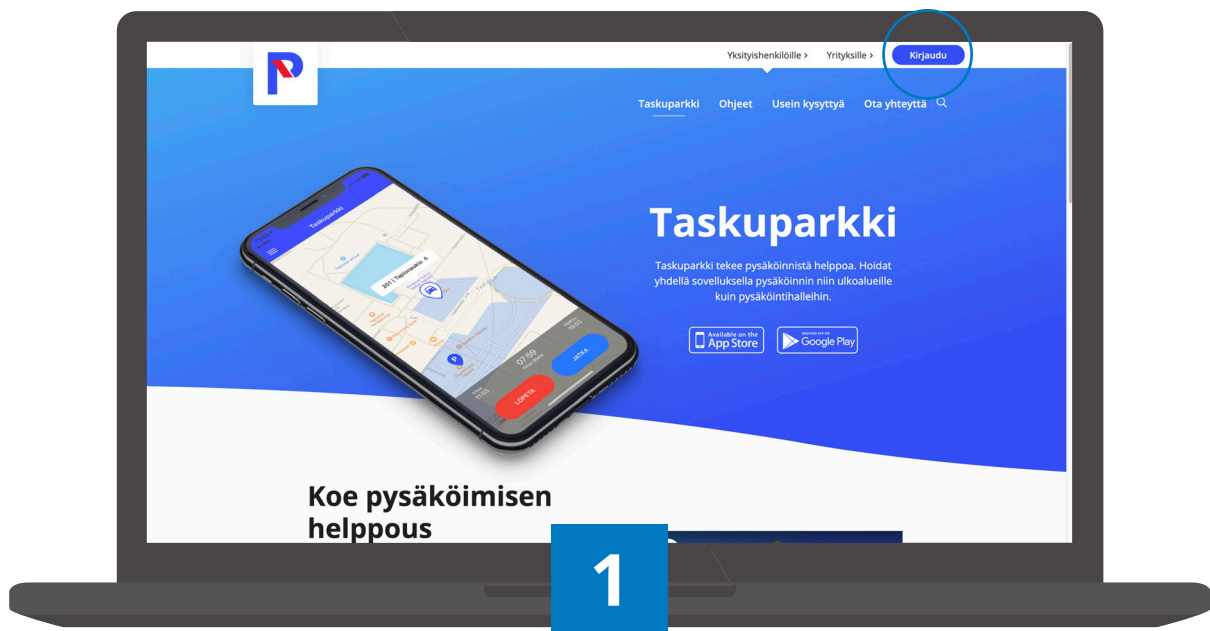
Yksityishenkilöille > Yrityksille > Kirjaudu

Taskuparkki Ohjeet Usein kysyttyä Ota yhteyttä

Taskuparkki

201 | Tapionaukio 4

LOPETA

JATKA

Taskuparkki

Taskuparkki tekee pysäköinnistä helppoa. Hoidat yhdellä sovelluksella pysäköinnin niin ulkoalueille kuin pysäköintihalleihin.

Available on the App Store

Google Play

Koe pysäköimisen helppous

1